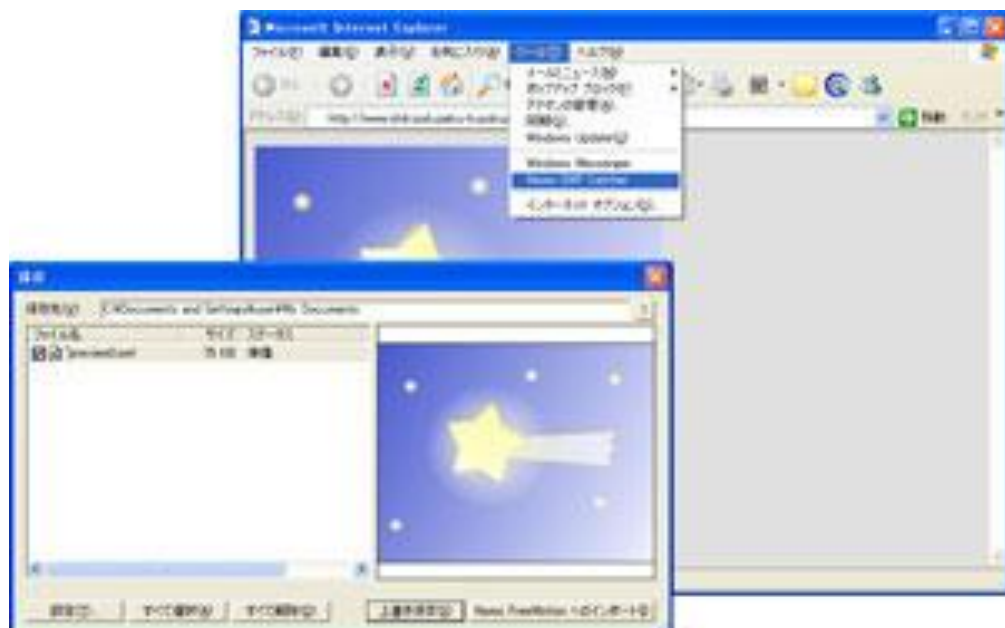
Microsoft Internet Explorer
ファイル(F) 編集(E) 表示(V) お気に入り(A) ツール(T) ヘルプ(H)
メールとニュース(M)
ポップアップ ブロック(P)
アドオンの管理(A)
同期(S)
Windows Update(U)
Windows Messenger
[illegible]
インターネット オプション(O)
アドレス(D) http://www.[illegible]
移動
保存
保存先(D) C:¥Documents and Settings¥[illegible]¥My Documents
ファイル名 サイズ ステータス
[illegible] 15 KB 未保存
設定(S)... すべて選択(A) すべて解除(U)
上書き保存(S) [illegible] へのインポート(I)